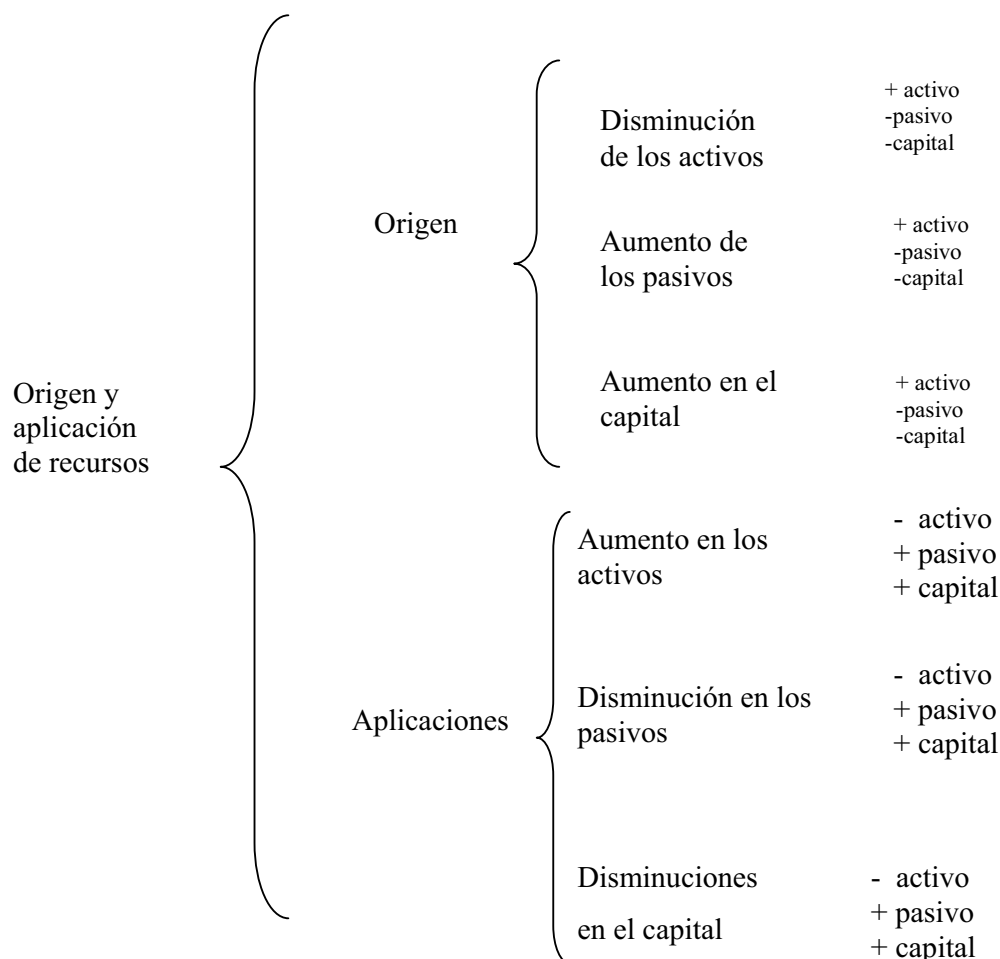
Origen y aplicación de recursos

Origen

Disminución de los activos
+ activo
-pasivo
-capital

Aumento de los pasivos
+ activo
-pasivo
-capital

Aumento en el capital
+ activo
-pasivo
-capital

Aplicaciones

Aumento en los activos
- activo
+ pasivo
+ capital

Disminución en los pasivos
- activo
+ pasivo
+ capital

Disminuciones en el capital
- activo
+ pasivo
+ capital